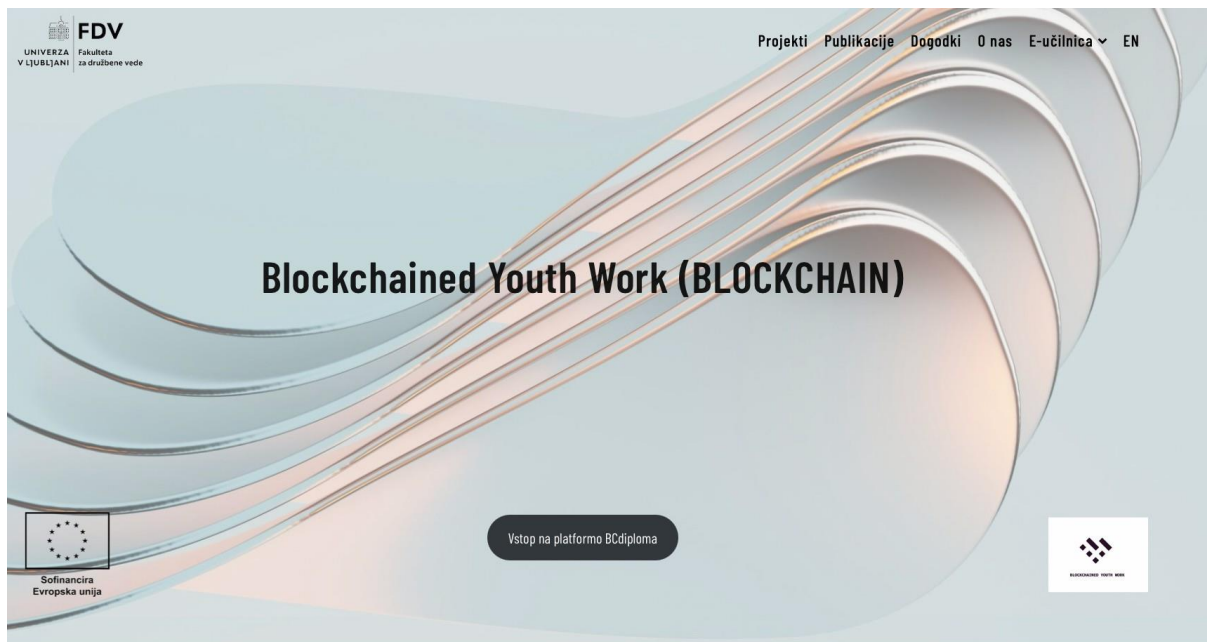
FDV
UNIVERZA V LJUBLJANI
Fakulteta za družbene vede

Projekti Publikacije Dogodki O nas E-učilnica EN

Blockchained Youth Work (BLOCKCHAIN)

Vstop na platformo BCdiploma

Sofinancira Evropska unija

BLOCKCHAINED YOUTH WORK